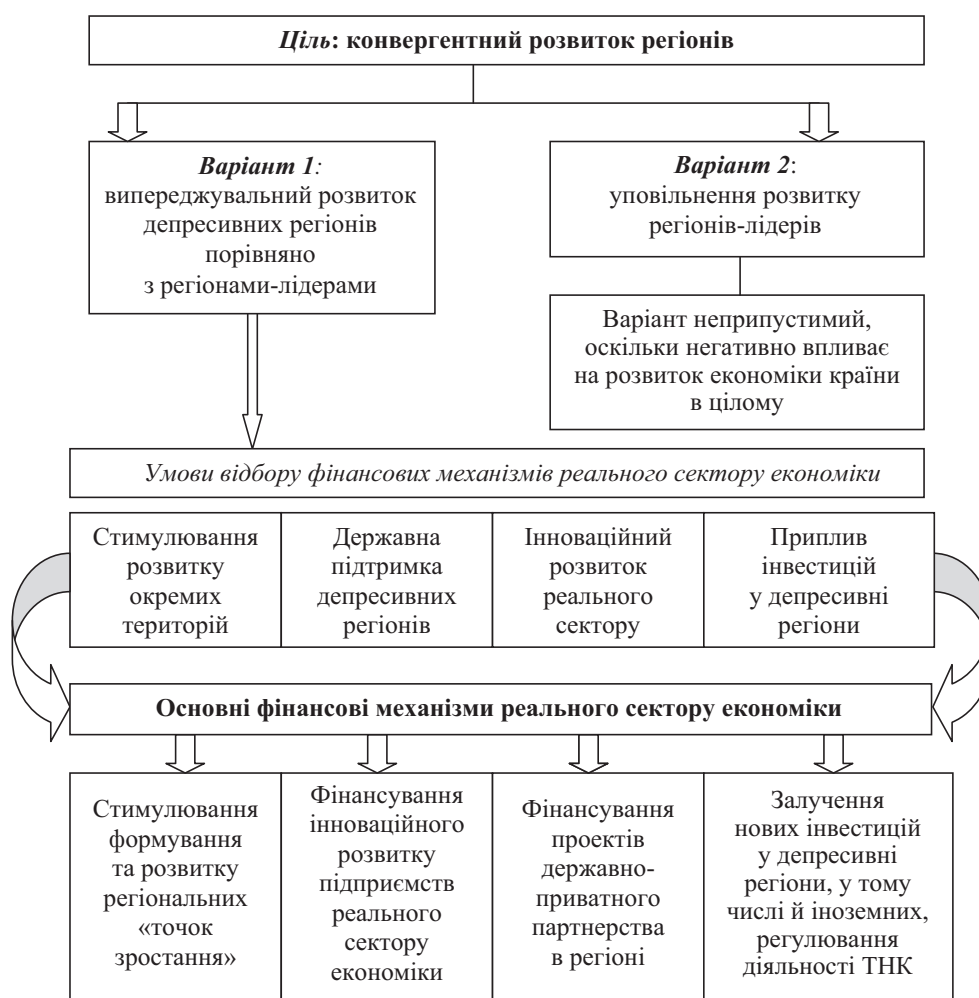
*Ціль*: конвергентний розвиток регіонів

*Варіант 1*: випереджувальний розвиток депресивних регіонів порівняно з регіонами-лідерами

*Варіант 2*: уповільнення розвитку регіонів-лідерів

Варіант неприпустимий, оскільки негативно впливає на розвиток економіки країни в цілому

*Умови відбору фінансових механізмів реального сектору економіки*

| Стимулювання розвитку окремих територій | Державна підтримка депресивних регіонів | Інноваційний розвиток реального сектору | Приплив інвестицій у депресивні регіони |
|---|---|---|---|

**Основні фінансові механізми реального сектору економіки**

| Стимулювання формування та розвитку регіональних «точок зростання» | Фінансування інноваційного розвитку підприємств реального сектору економіки | Фінансування проектів державно-приватного партнерства в регіоні | Залучення нових інвестицій у депресивні регіони, у тому числі й іноземних, регулювання діяльності ТНК |
|---|---|---|---|